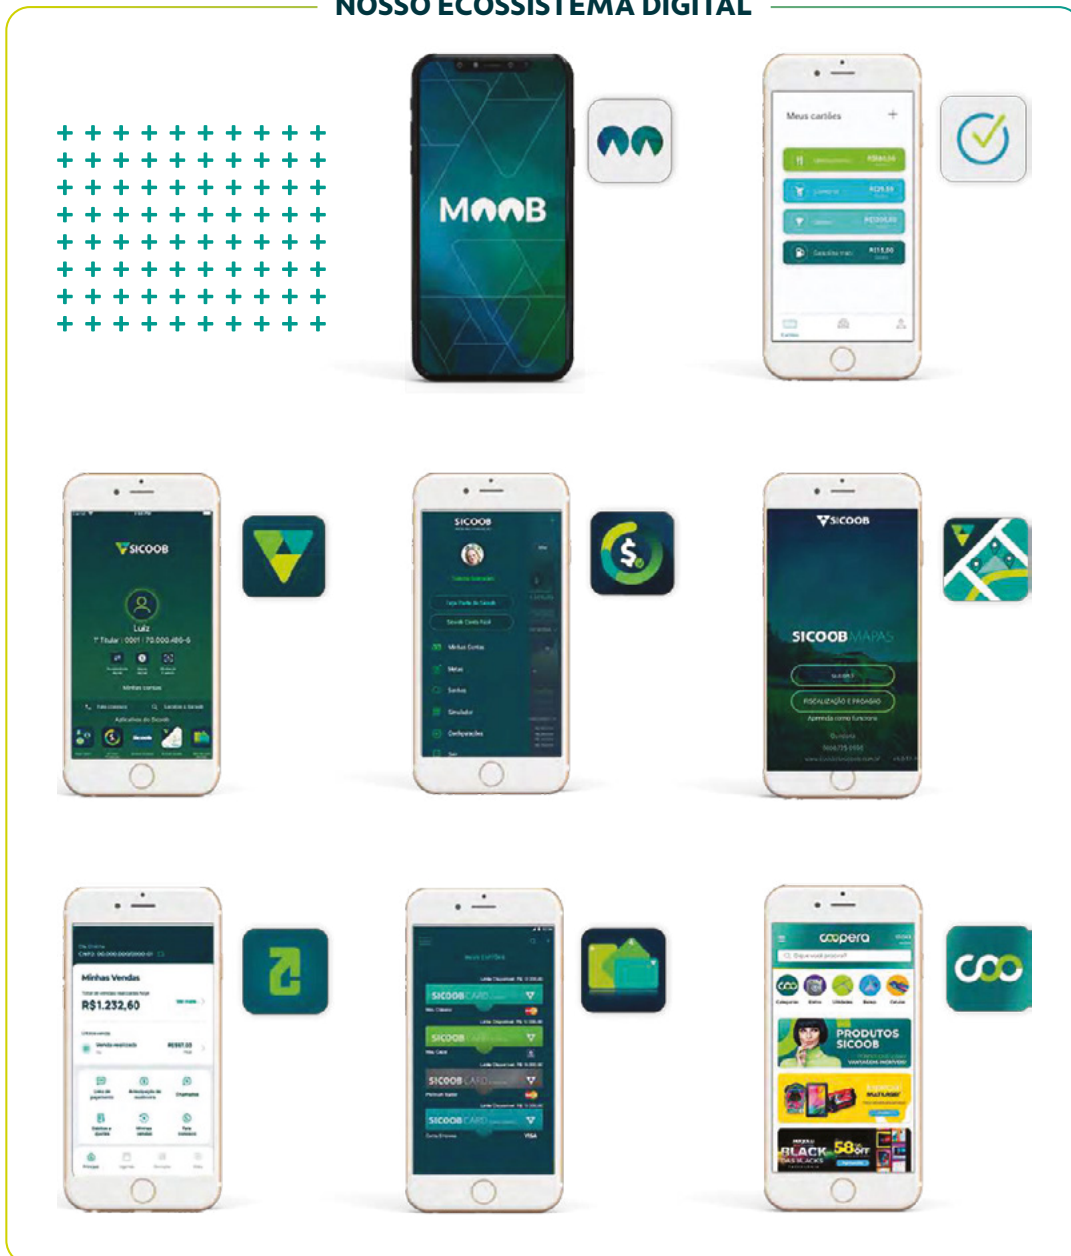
NOSSO ECOSSISTEMA DIGITAL

MOOB

Meus cartões

SICOOB

Luiz

SICOOB

SICOOB

SICOOB MAPAS

Minhas Vendas

R$1.232,60

SICOOB CARD

SICOOB CARD

SICOOB CARD

SICOOB CARD

coopera

PRODUTOS SICOOB

BLACK

58%